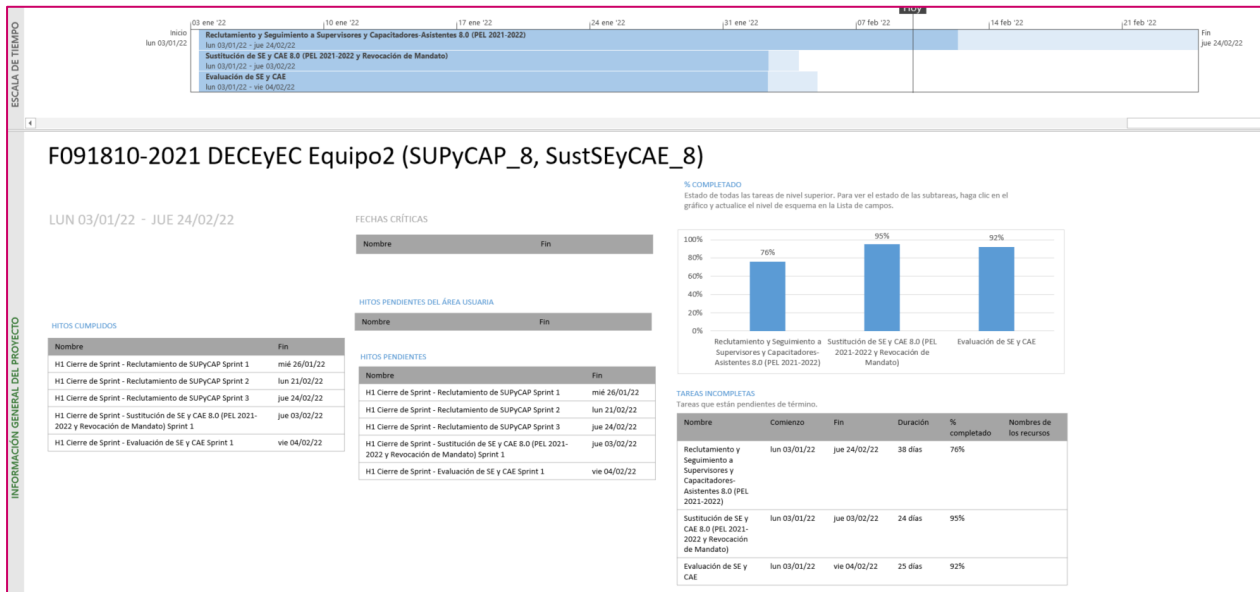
ESCALA DE TIEMPO

Hoy

03 ene '22 | 10 ene '22 | 17 ene '22 | 24 ene '22 | 31 ene '22 | 07 feb '22 | 14 feb '22 | 21 feb '22

Inicio
lun 03/01/22

Reclutamiento y Seguimiento a Supervisores y Capacitadores-Asistentes 8.0 (PEL 2021-2022)
lun 03/01/22 - jue 24/02/22
Sustitución de SE y CAE 8.0 (PEL 2021-2022 y Revocación de Mandato)
lun 03/01/22 - jue 03/02/22
Evaluación de SE y CAE
lun 03/01/22 - vie 04/02/22

Fin
jue 24/02/22

INFORMACIÓN GENERAL DEL PROYECTO

F091810-2021 DECEyEC Equipo2 (SUPyCAP_8, SustSEyCAE_8)

LUN 03/01/22 - JUE 24/02/22

FECHAS CRÍTICAS

| Nombre | Fin |
|---|---|

HITOS PENDIENTES DEL ÁREA USUARIA

| Nombre | Fin |
|---|---|

HITOS CUMPLIDOS

| Nombre | Fin |
|---|---|
| H1 Cierre de Sprint - Reclutamiento de SUPyCAP Sprint 1 | mié 26/01/22 |
| H1 Cierre de Sprint - Reclutamiento de SUPyCAP Sprint 2 | lun 21/02/22 |
| H1 Cierre de Sprint - Reclutamiento de SUPyCAP Sprint 3 | jue 24/02/22 |
| H1 Cierre de Sprint - Sustitución de SE y CAE 8.0 (PEL 2021-2022 y Revocación de Mandato) Sprint 1 | jue 03/02/22 |
| H1 Cierre de Sprint - Evaluación de SE y CAE Sprint 1 | vie 04/02/22 |

HITOS PENDIENTES

| Nombre | Fin |
|---|---|
| H1 Cierre de Sprint - Reclutamiento de SUPyCAP Sprint 1 | mié 26/01/22 |
| H1 Cierre de Sprint - Reclutamiento de SUPyCAP Sprint 2 | lun 21/02/22 |
| H1 Cierre de Sprint - Reclutamiento de SUPyCAP Sprint 3 | jue 24/02/22 |
| H1 Cierre de Sprint - Sustitución de SE y CAE 8.0 (PEL 2021-2022 y Revocación de Mandato) Sprint 1 | jue 03/02/22 |
| H1 Cierre de Sprint - Evaluación de SE y CAE Sprint 1 | vie 04/02/22 |

% COMPLETADO
Estado de todas las tareas de nivel superior. Para ver el estado de las subtareas, haga clic en el gráfico y actualice el nivel de esquema en la Lista de campos.

100%
80%
60%
40%
20%
0%
76%
95%
92%
Reclutamiento y Seguimiento a Supervisores y Capacitadores-Asistentes 8.0 (PEL 2021-2022)
Sustitución de SE y CAE 8.0 (PEL 2021-2022 y Revocación de Mandato)
Evaluación de SE y CAE

TAREAS INCOMPLETAS
Tareas que están pendientes de término.

| Nombre | Comienzo | Fin | Duración | % completado | Nombres de los recursos |
|---|---|---|---|---|---|
| Reclutamiento y Seguimiento a Supervisores y Capacitadores-Asistentes 8.0 (PEL 2021-2022) | lun 03/01/22 | jue 24/02/22 | 38 días | 76% | |
| Sustitución de SE y CAE 8.0 (PEL 2021-2022 y Revocación de Mandato) | lun 03/01/22 | jue 03/02/22 | 24 días | 95% | |
| Evaluación de SE y CAE | lun 03/01/22 | vie 04/02/22 | 25 días | 92% | |